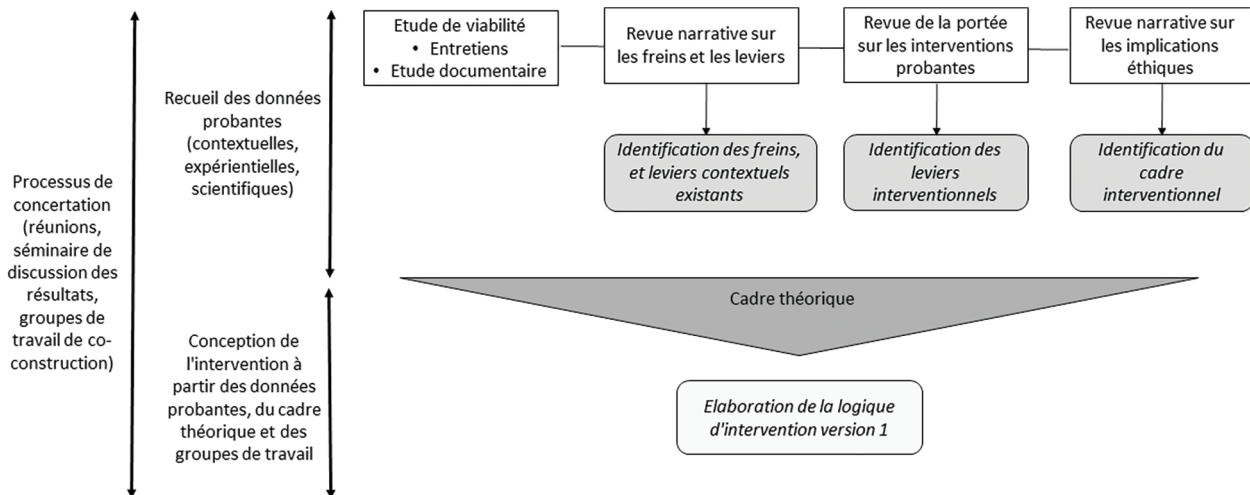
Processus de concertation (réunions, séminaire de discussion des résultats, groupes de travail de co-construction)

Recueil des données probantes (contextuelles, expérientielles, scientifiques)

Conception de l'intervention à partir des données probantes, du cadre théorique et des groupes de travail

Etude de viabilité
• Entretiens
• Etude documentaire

Revue narrative sur les freins et les leviers

Revue de la portée sur les interventions probantes

Revue narrative sur les implications éthiques

Identification des freins, et leviers contextuels existants

Identification des leviers interventionnels

Identification du cadre interventionnel

Cadre théorique

Elaboration de la logique d'intervention version 1